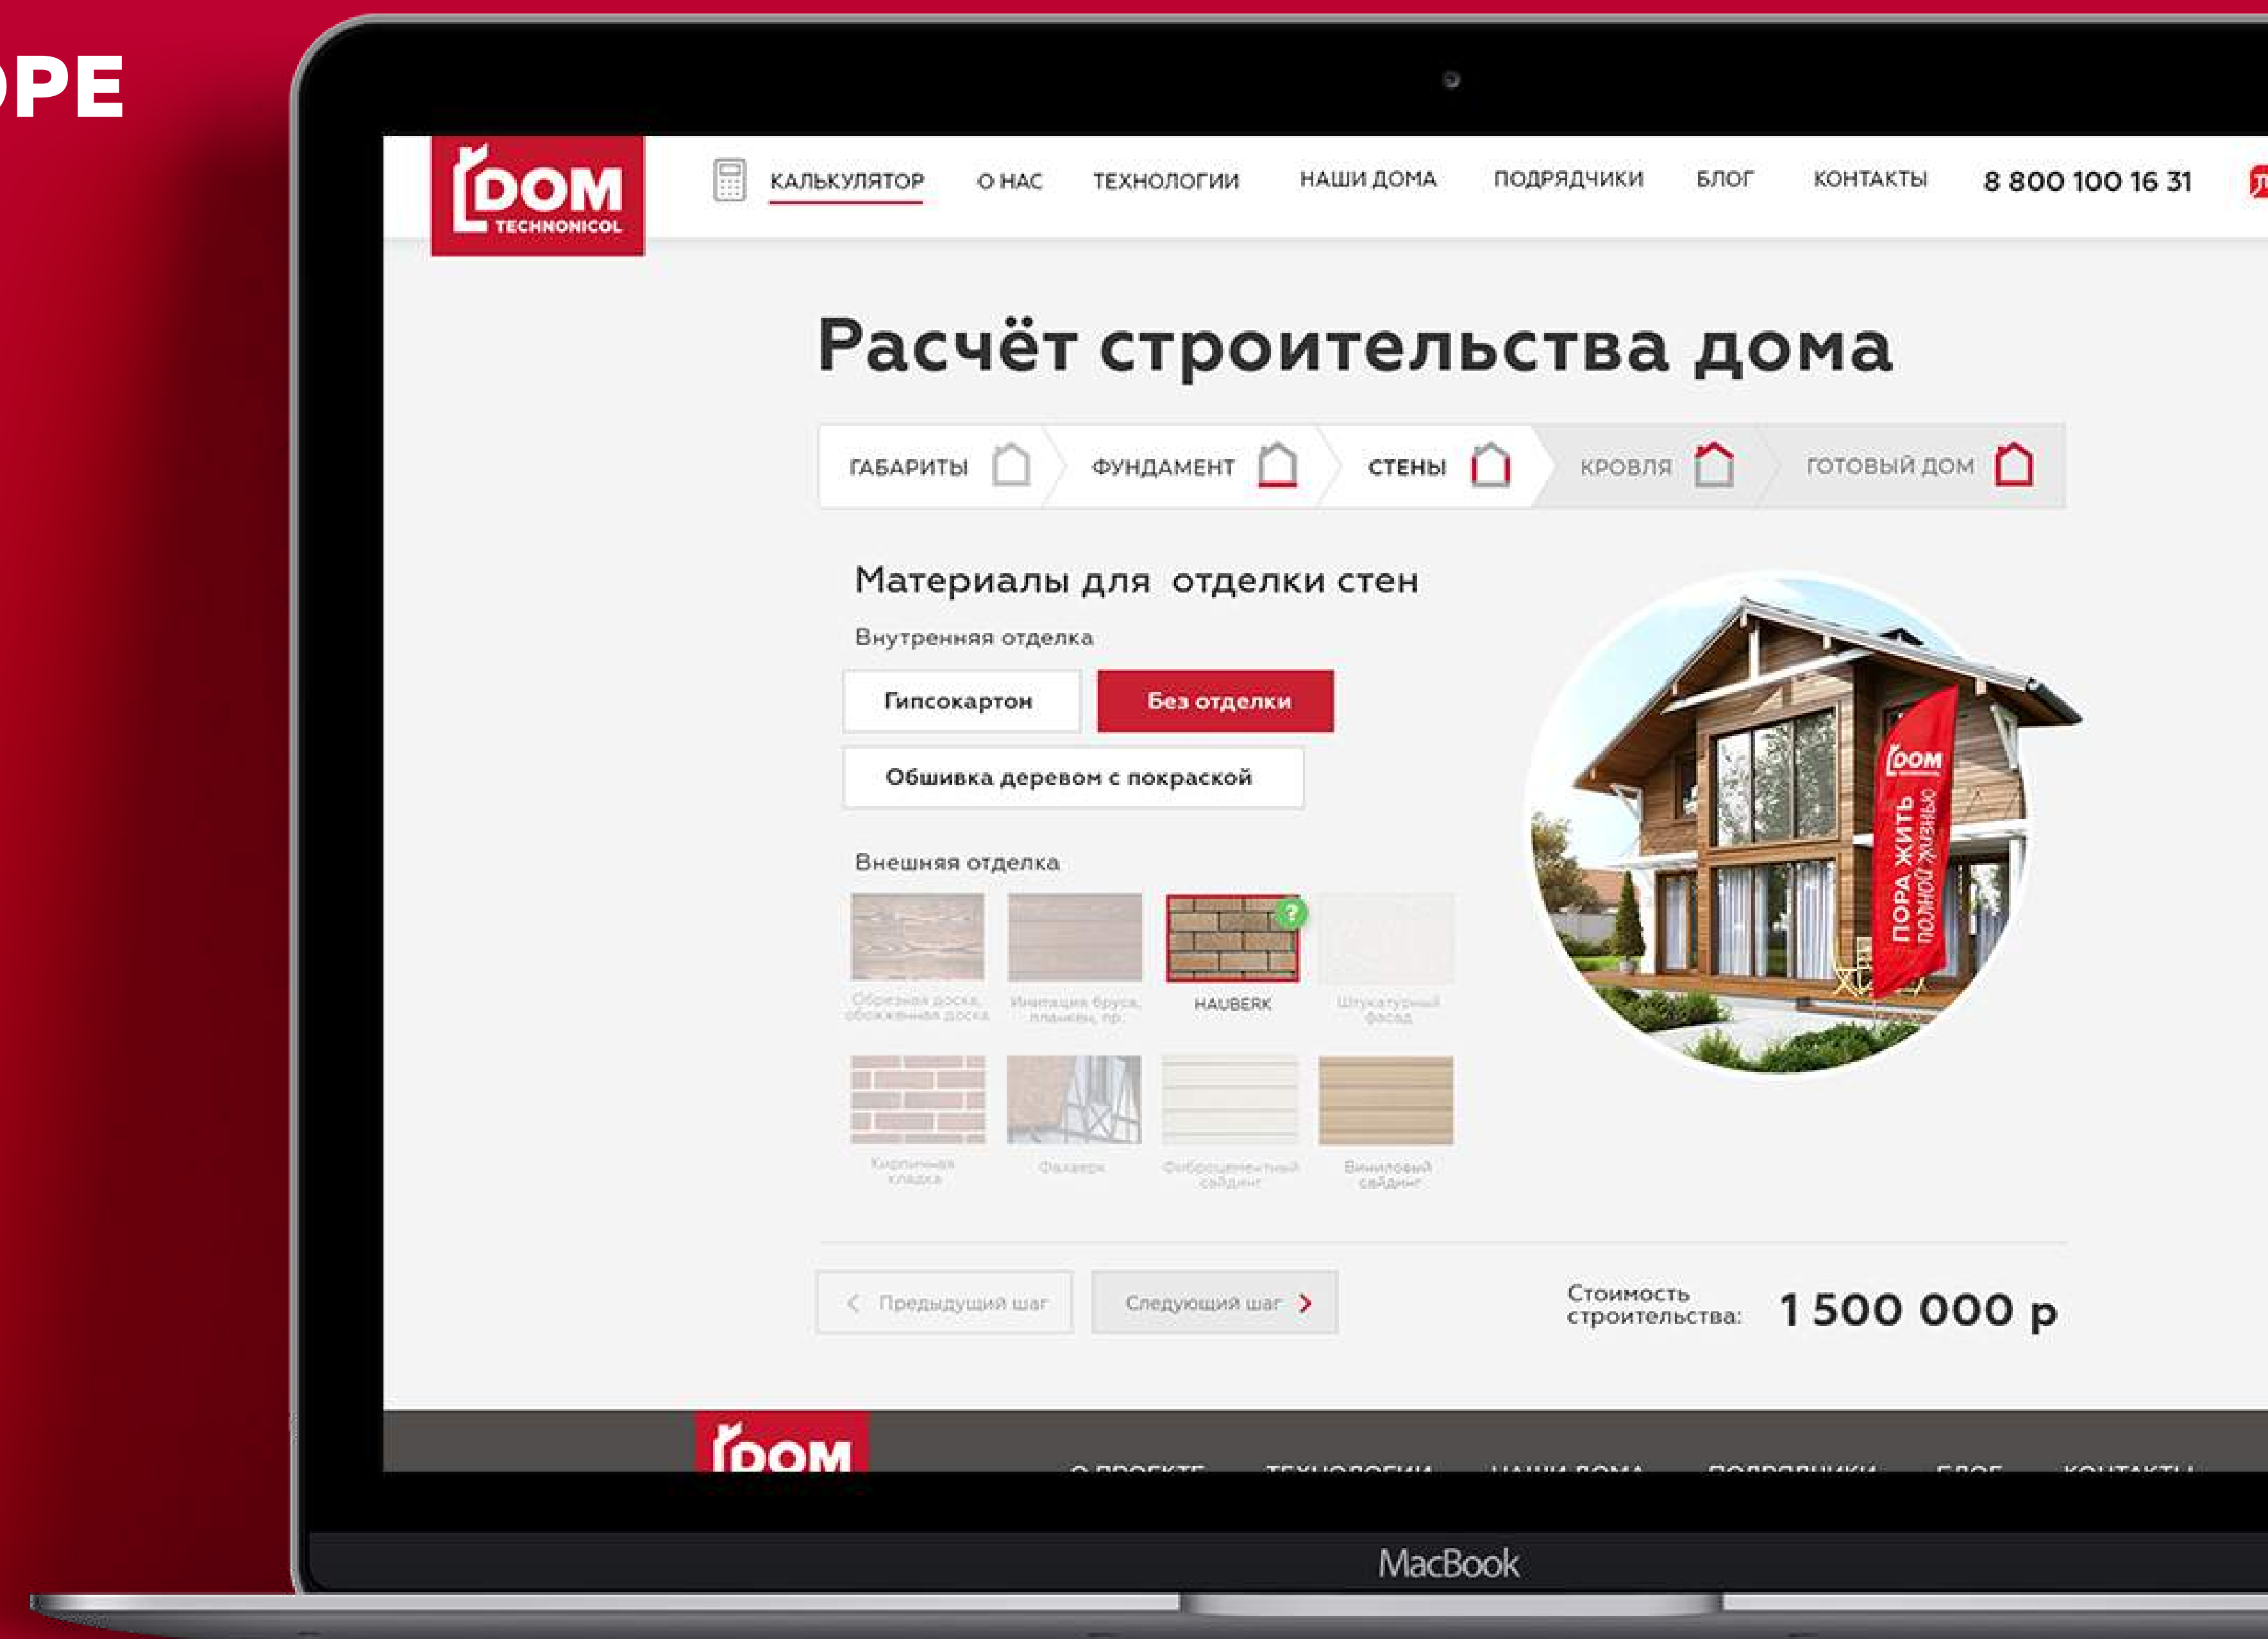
PE

DOM TECHNONICOL

КАЛЬКУЛЯТОР О НАС ТЕХНОЛОГИИ НАШИ ДОМА ПОДРЯДЧИКИ БЛОГ КОНТАКТЫ 8 800 100 16 31

Расчёт строительства дома

ГАБАРИТЫ ФУНДАМЕНТ СТЕНЫ КРОВЛЯ ГОТОВЫЙ ДОМ

Материалы для отделки стен

Внутренняя отделка

Гипсокартон
Без отделки
Обшивка деревом с покраской

Внешняя отделка

Обрезная доска, обожженная доска
Имитация бруса, планкен, пр.
HAUBERK
Штукатурный фасад
Кирпичная кладка
Фахверк
Фиброцементный сайдинг
Виниловый сайдинг

DOM
ПОРА ЖИТЬ полной жизнью

Предыдущий шаг
Следующий шаг

Стоимость строительства: 1 500 000 р

DOM

О ПРОЕКТЕ ТЕХНОЛОГИИ НАШИ ДОМА ПОДРЯДЧИКИ БЛОГ КОНТАКТЫ

MacBook